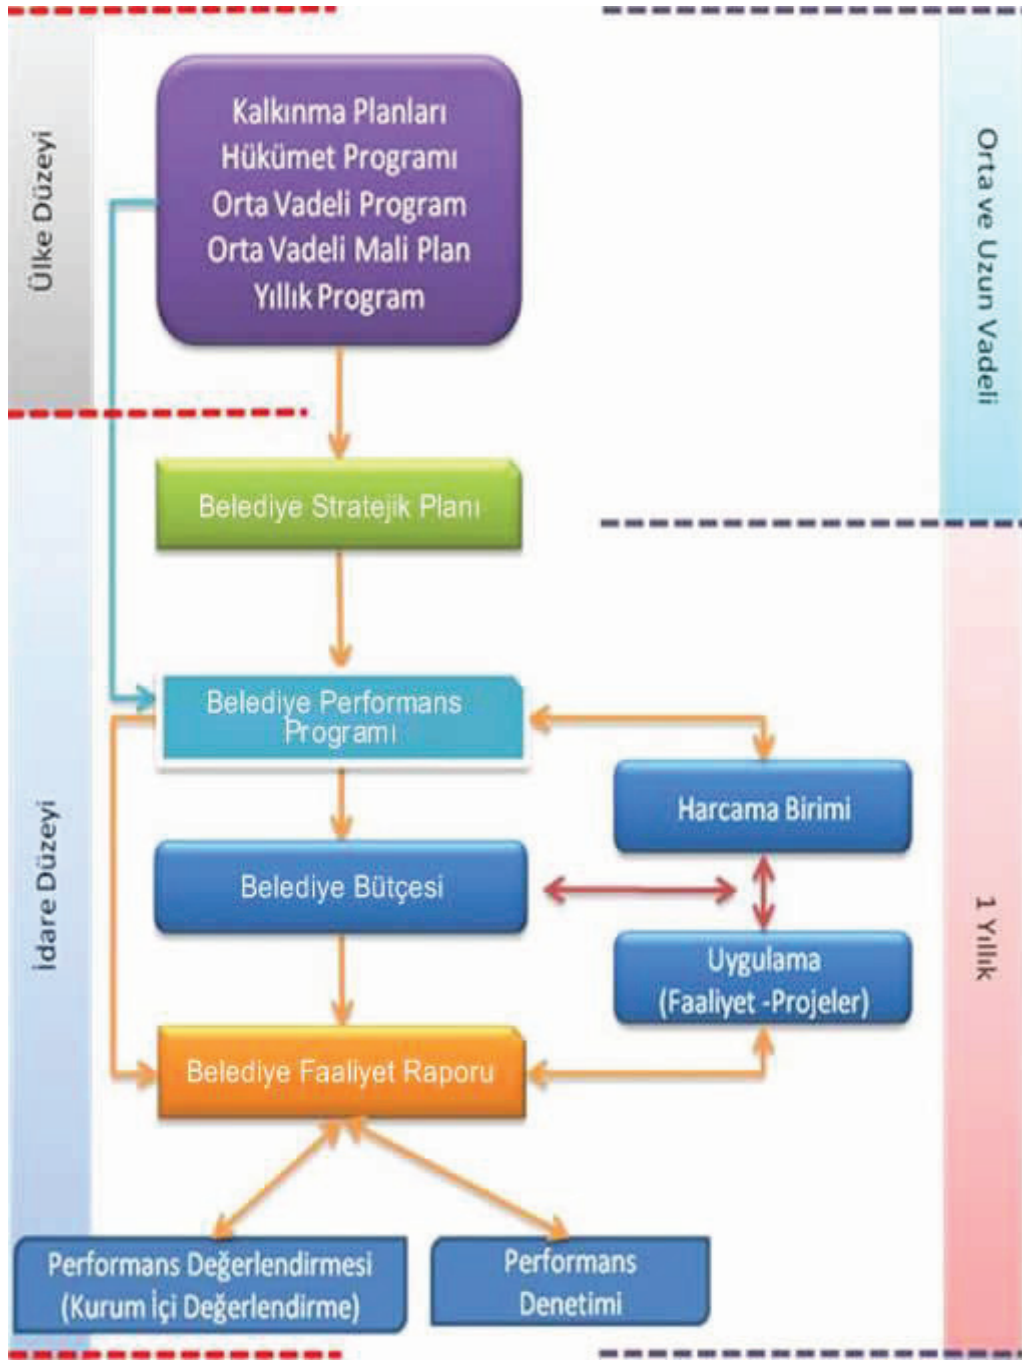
Ülke Düzeyi

Kalkınma Planları
Hükümet Programı
Orta Vadeli Program
Orta Vadeli Mali Plan
Yıllık Program

Orta ve Uzun Vadeli

Belediye Stratejik Planı

Belediye Performans Programı

Harcama Birimi

Belediye Bütçesi

Uygulama
(Faaliyet -Projeler)

İdare Düzeyi

1 Yıllık

Belediye Faaliyet Raporu

Performans Değerlendirmesi
(Kurum İçi Değerlendirme)

Performans
Denetimi